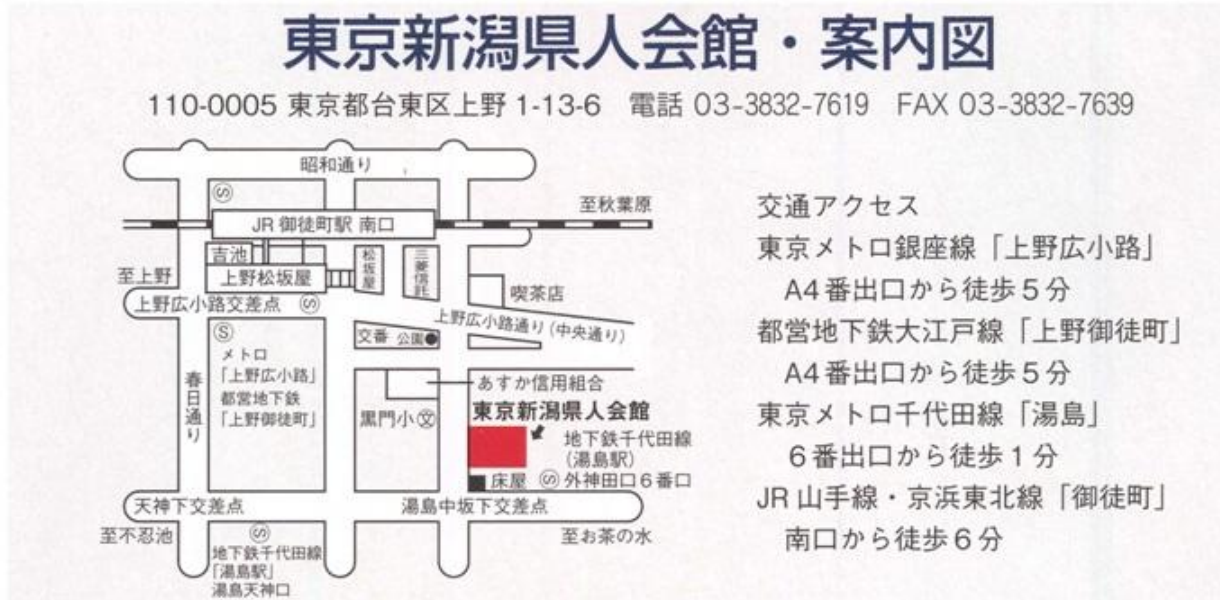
東京新潟県人会館・案内図

110-0005 東京都台東区上野 1-13-6　電話 03-3832-7619　FAX 03-3832-7639

昭和通り
Ⓢ
JR 御徒町駅 南口
至秋葉原
吉池
松坂屋
三菱信託
至上野
上野松坂屋
上野広小路交差点
Ⓢ
喫茶店
上野広小路通り（中央通り）
Ⓢ
メトロ
「上野広小路」
都営地下鉄
「上野御徒町」
春日通り
交番
公園
あすか信用組合
黒門小
東京新潟県人会館
地下鉄千代田線
（湯島駅）
床屋
Ⓢ 外神田口６番口
天神下交差点
湯島中坂下交差点
至不忍池
Ⓢ
地下鉄千代田線
「湯島駅」
湯島天神口
至お茶の水

交通アクセス
東京メトロ銀座線「上野広小路」
A4番出口から徒歩５分
都営地下鉄大江戸線「上野御徒町」
A4番出口から徒歩５分
東京メトロ千代田線「湯島」
６番出口から徒歩１分
JR 山手線・京浜東北線「御徒町」
南口から徒歩６分